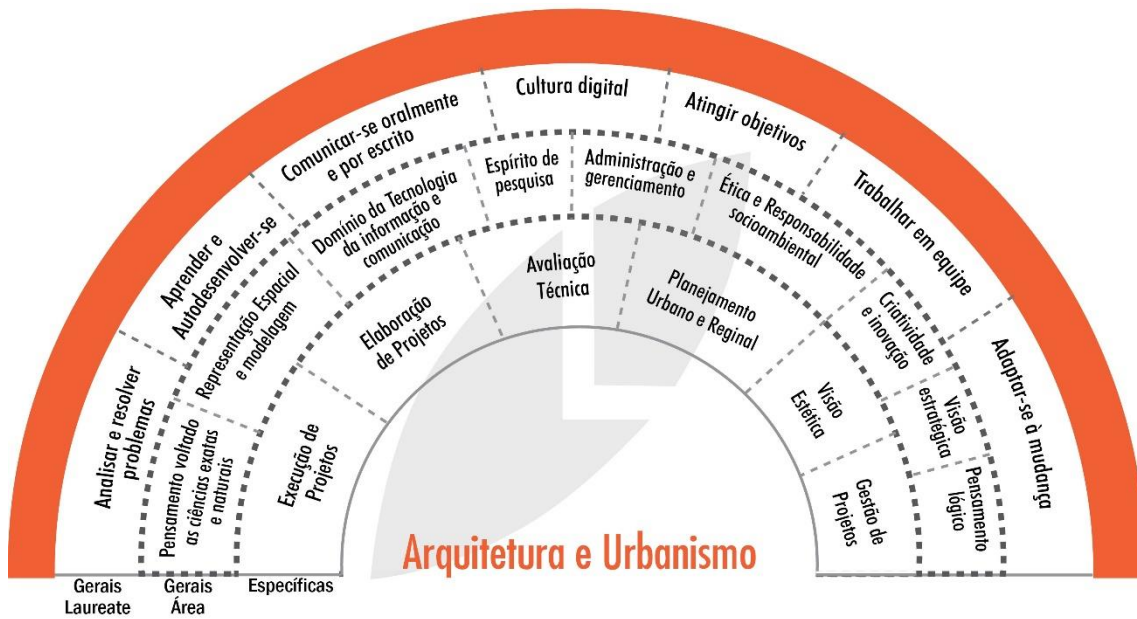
Cultura digital

Comunicar-se oralmente e por escrito

Atingir objetivos

Aprender e Autodesenvolver-se

Trabalhar em equipe

Analisar e resolver problemas

Adaptar-se à mudança

Espírito de pesquisa

Administração e gerenciamento

Domínio da Tecnologia da informação e comunicação

Ética e Responsabilidade socioambiental

Representação Espacial e modelagem

Criatividade e inovação

Pensamento voltado as ciências exatas e naturais

Visão estratégica

Pensamento lógico

Avaliação Técnica

Elaboração de Projetos

Planejamento Urbano e Regional

Execução de Projetos

Visão Estética

Gestão de Projetos

Arquitetura e Urbanismo

Gerais Laureate

Gerais Área

Específicas